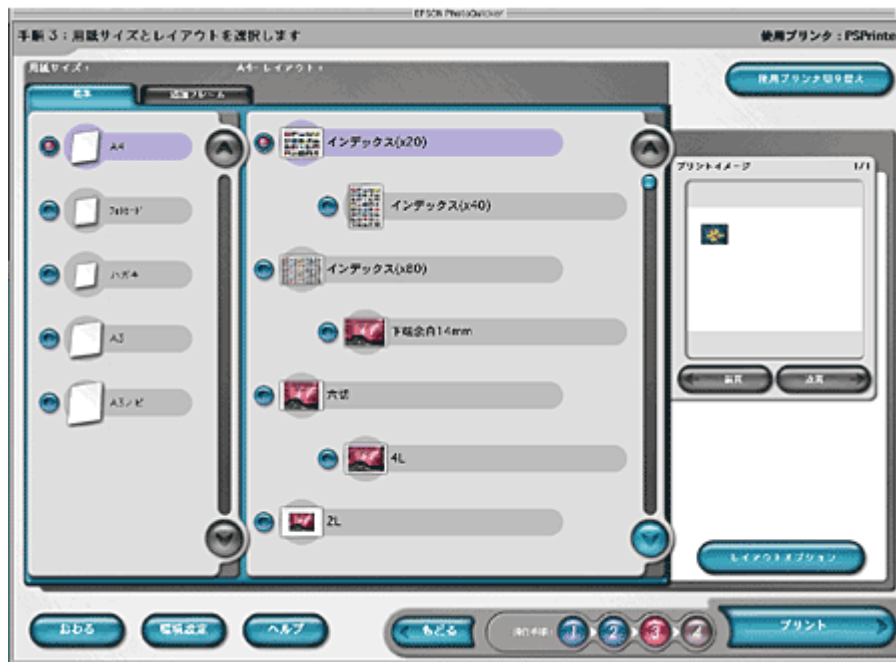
EPSON PhotoQuicker

手順３：用紙サイズとレイアウトを選択します

使用プリンタ：PSPrinte

用紙サイズ：

A4

レイアウト：

使用プリンタ切り替え

基本

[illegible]フレーム

A4

フォトカード

ハガキ

A3

A3ノビ

インデックス(x20)

インデックス(x40)

インデックス(x80)

下端余白14mm

六切

4L

2L

プリントイメージ

1/1

前頁

次頁

レイアウトオプション

おわる

環境設定

ヘルプ

もどる

操作手順

1

2

3

4

プリント